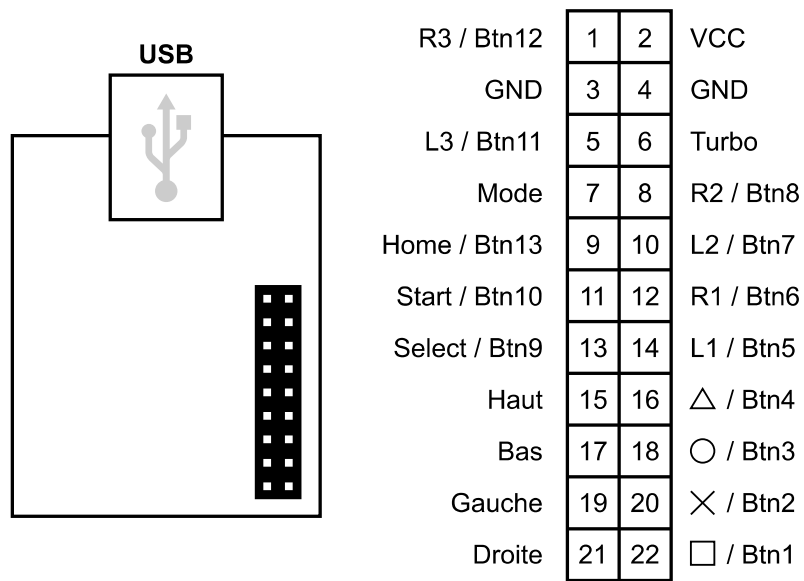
USB

| R3 / Btn12 | 1 | 2 | VCC |
|---|---|---|---|
| GND | 3 | 4 | GND |
| L3 / Btn11 | 5 | 6 | Turbo |
| Mode | 7 | 8 | R2 / Btn8 |
| Home / Btn13 | 9 | 10 | L2 / Btn7 |
| Start / Btn10 | 11 | 12 | R1 / Btn6 |
| Select / Btn9 | 13 | 14 | L1 / Btn5 |
| Haut | 15 | 16 | △ / Btn4 |
| Bas | 17 | 18 | ○ / Btn3 |
| Gauche | 19 | 20 | × / Btn2 |
| Droite | 21 | 22 | □ / Btn1 |